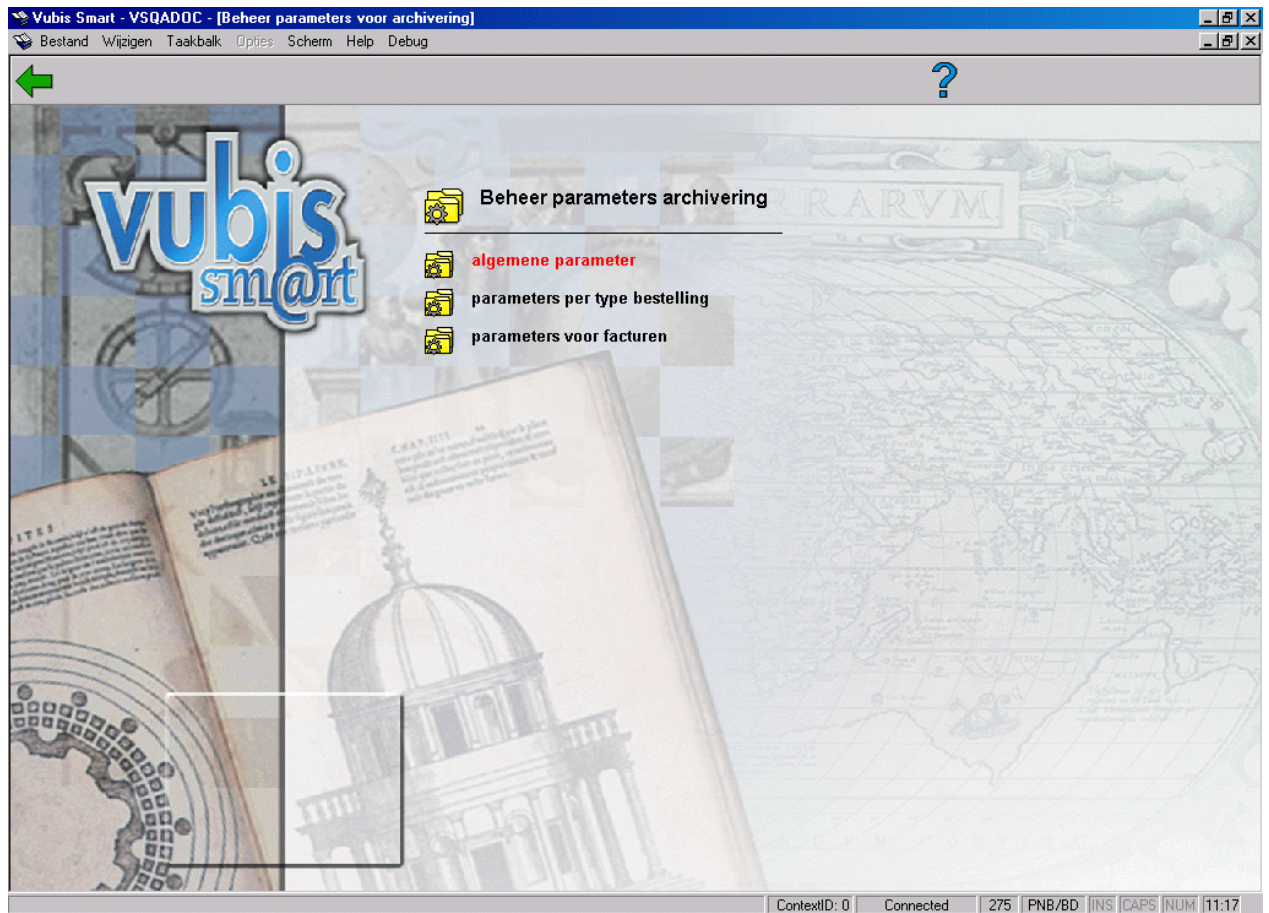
Vubis Smart - VSQADOC - [Beheer parameters voor archivering]

Bestand Wijzigen Taakbalk Opties Scherm Help Debug

?

vubis smart

Beheer parameters archivering

algemene parameter

parameters per type bestelling

parameters voor facturen

RARVM

ContextID: 0 | Connected | 275 | PNB/BD | INS | CAPS | NUM | 11:17